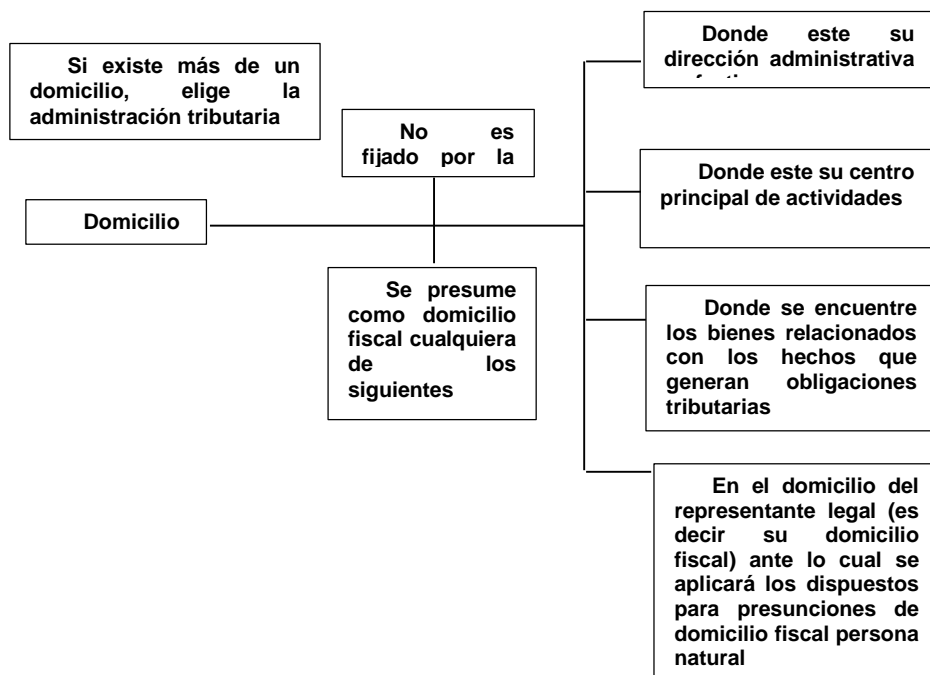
Si existe más de un domicilio, elige la administración tributaria

No es fijado por la

Domicilio

Se presume como domicilio fiscal cualquiera de los siguientes

Donde este su dirección administrativa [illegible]

Donde este su centro principal de actividades

Donde se encuentre los bienes relacionados con los hechos que generan obligaciones tributarias

En el domicilio del representante legal (es decir su domicilio fiscal) ante lo cual se aplicará los dispuestos para presunciones de domicilio fiscal persona natural